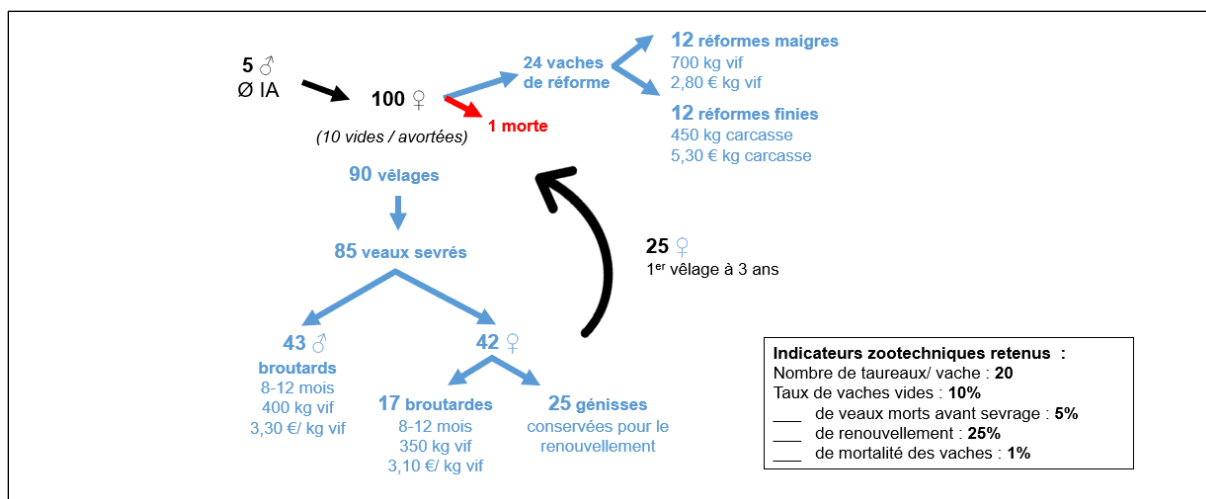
5 ♂
Ø IA

100 ♀
(10 vides / avortées)

1 morte

24 vaches de réforme

12 réformes maigres
700 kg vif
2,80 € kg vif

12 réformes finies
450 kg carcasse
5,30 € kg carcasse

90 vêlages

85 veaux sevrés

25 ♀
1$^{er}$ vêlage à 3 ans

43 ♂
broutards
8-12 mois
400 kg vif
3,30 €/ kg vif

42 ♀

17 broutardes
8-12 mois
350 kg vif
3,10 €/ kg vif

25 génisses
conservées pour le renouvellement

Indicateurs zootechniques retenus :
Nombre de taureaux/ vache : 20
Taux de vaches vides : 10%
___ de veaux morts avant sevrage : 5%
___ de renouvellement : 25%
___ de mortalité des vaches : 1%